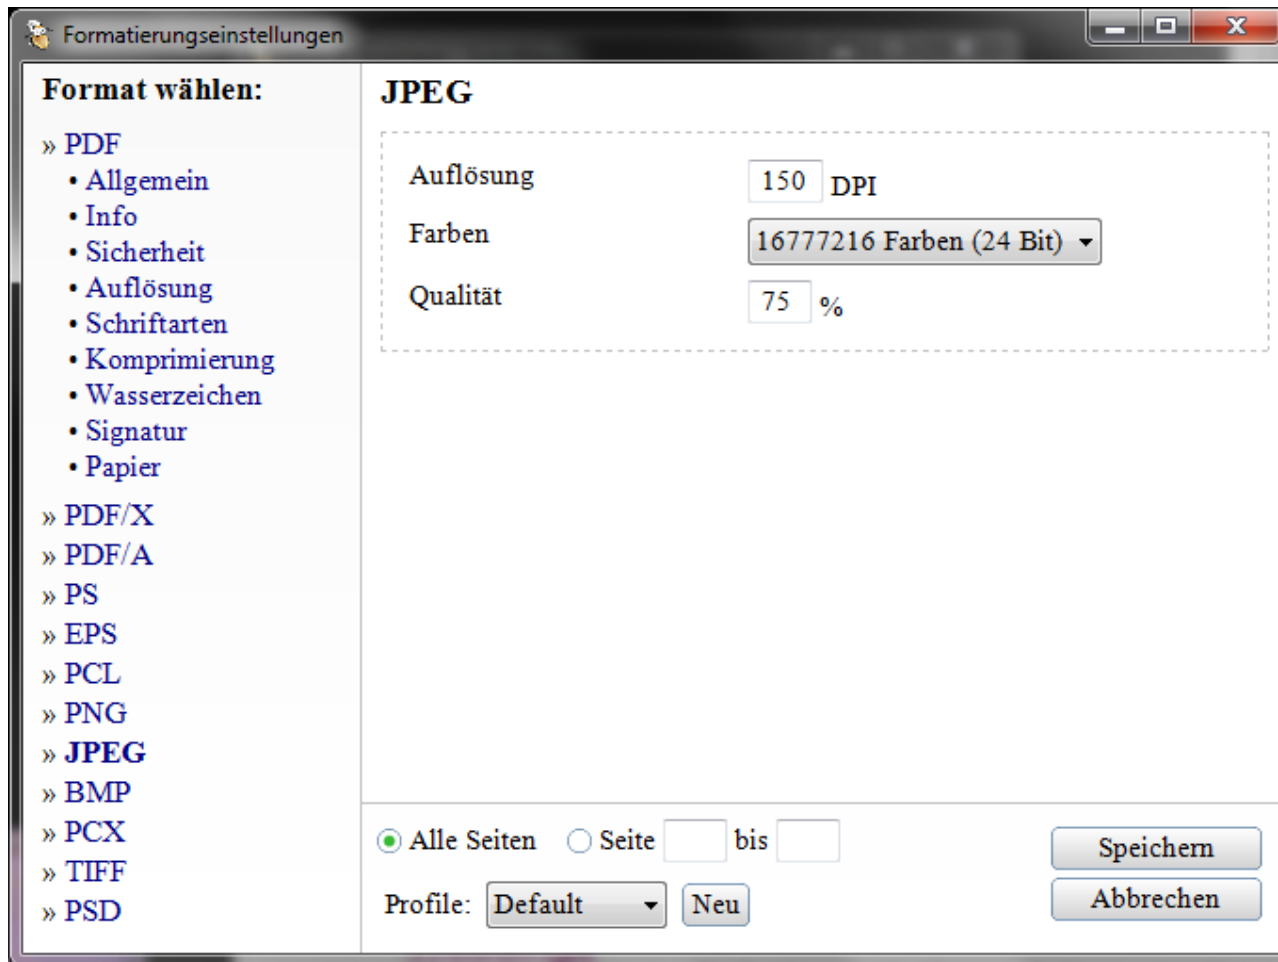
Formatierungseinstellungen

Format wählen:

» PDF
• Allgemein
• Info
• Sicherheit
• Auflösung
• Schriftarten
• Komprimierung
• Wasserzeichen
• Signatur
• Papier
» PDF/X
» PDF/A
» PS
» EPS
» PCL
» PNG
» JPEG
» BMP
» PCX
» TIFF
» PSD

JPEG

Auflösung 150 DPI
Farben 16777216 Farben (24 Bit)
Qualität 75 %

Alle Seiten Seite bis
Profile: Default Neu
Speichern
Abbrechen